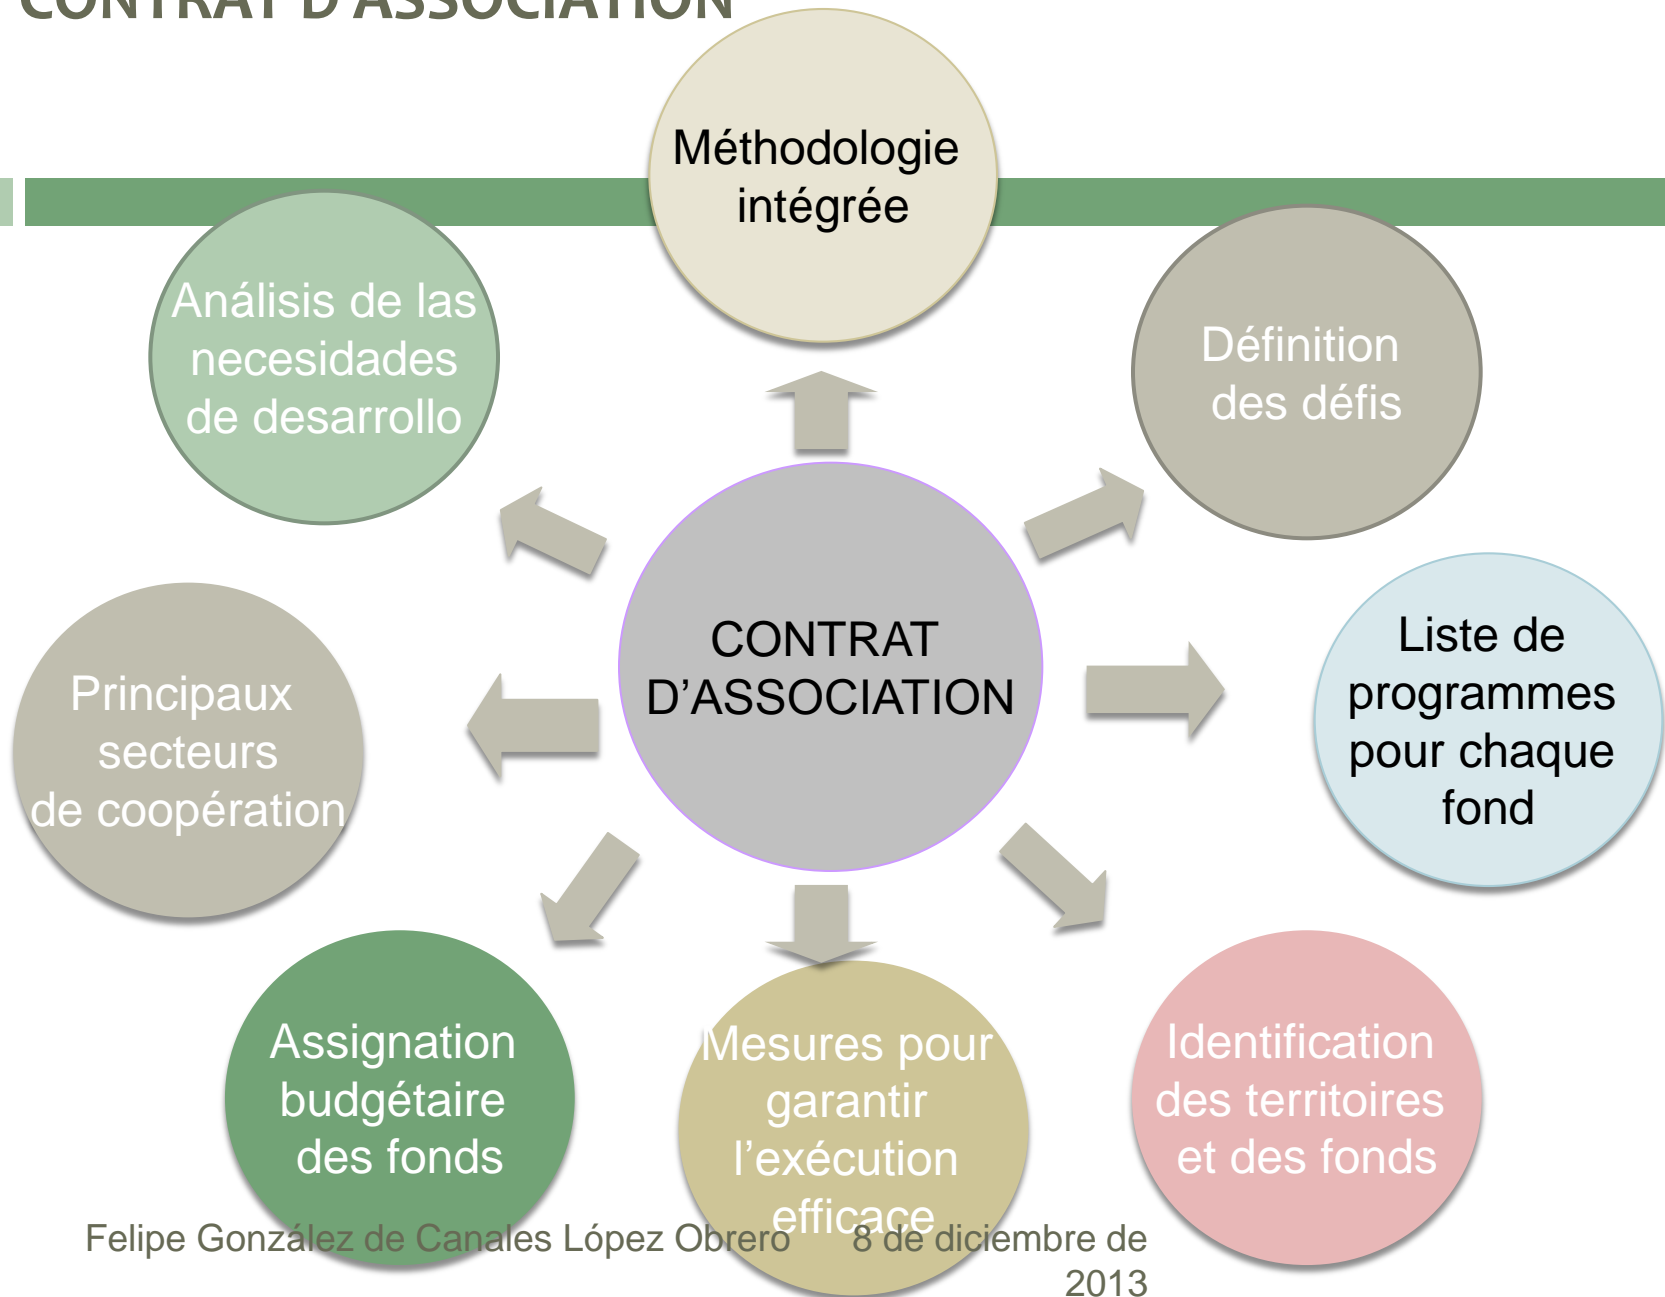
CONTRAT D'ASSOCIATION

Méthodologie intégrée

Définition des défis

Liste de programmes pour chaque fond

Identification des territoires et des fonds

Mesures pour garantir l'exécution efficace

Assignation budgétaire des fonds

Principaux secteurs de coopération

Análisis de las necesidades de desarrollo

CONTRAT D'ASSOCIATION

Felipe González de Canales López Obrero 8 de diciembre de 2013